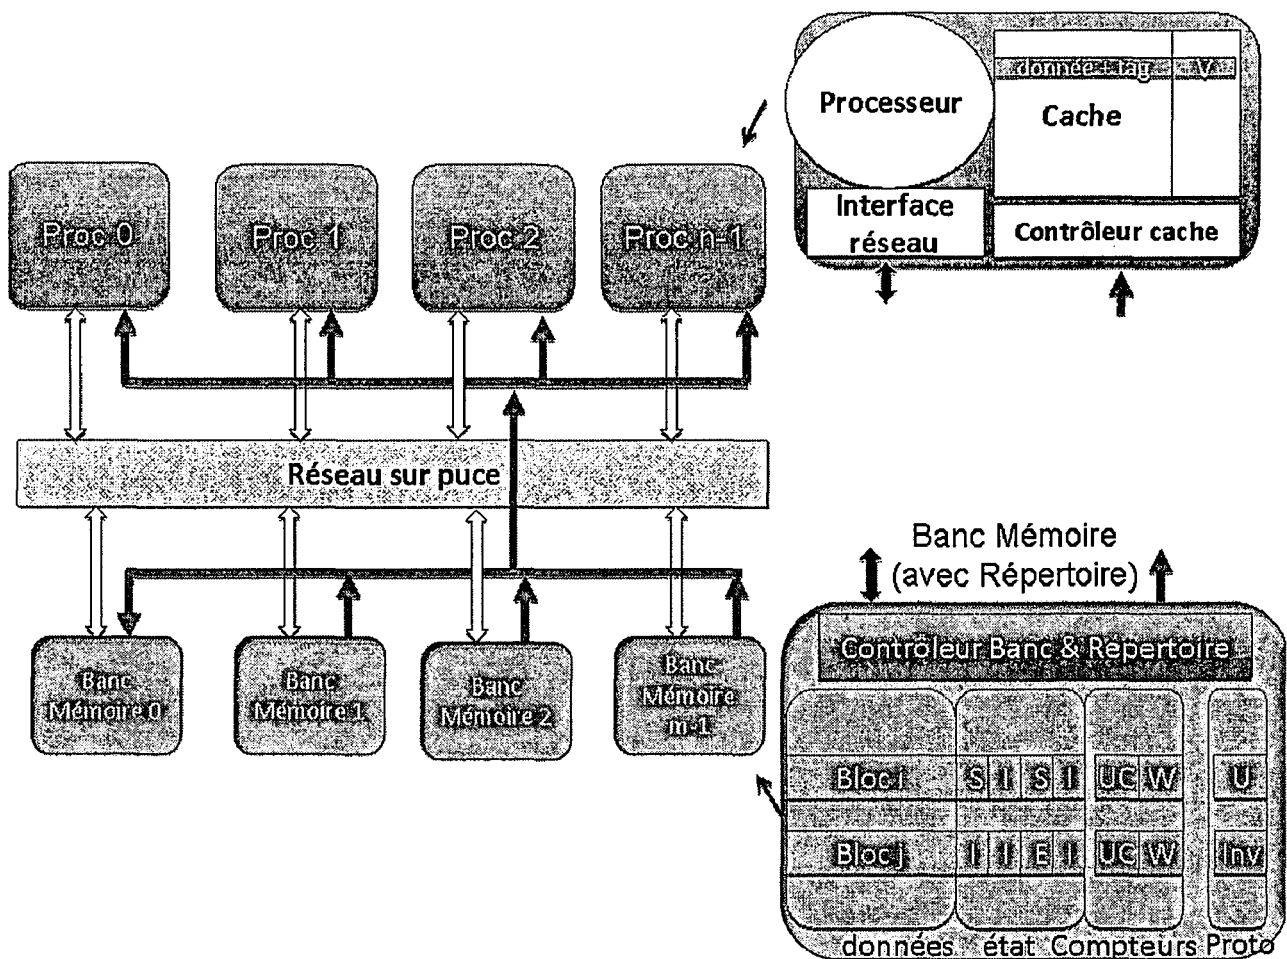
donnée + tag V

Processeur

Cache

Interface réseau

Contrôleur cache

Proc 0

Proc 1

Proc 2

Proc n-1

Réseau sur puce

Banc Mémoire (avec Répertoire)

Banc Mémoire 0

Banc Mémoire 1

Banc Mémoire 2

Banc Mémoire m-1

Contrôleur Banc & Répertoire

Bloc i S I S I UC W U

Bloc j I I E I UC W Inv

données état Compteurs Proto